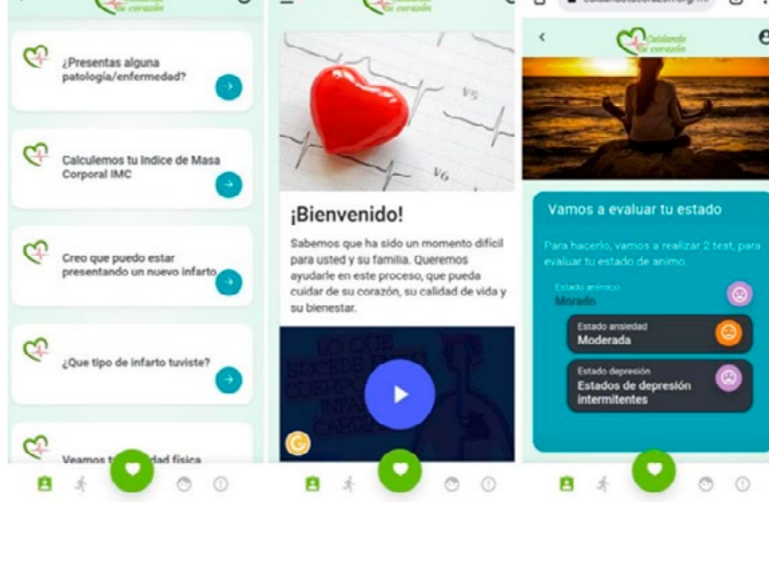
Cuidando tu corazón

¿Presentas alguna patología/enfermedad?

Calculemos tu Indice de Masa Corporal IMC

Creo que puedo estar presentando un nuevo infarto

¿Que tipo de infarto tuviste?

Veamos t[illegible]dad física

Cuidando tu corazón

¡Bienvenido!

Sabemos que ha sido un momento difícil para usted y su familia. Queremos ayudarle en este proceso, que pueda cuidar de su corazón, su calidad de vida y su bienestar.

Cuidando tu corazón

Vamos a evaluar tu estado

Para hacerlo, vamos a realizar 2 test, para evaluar tu estado de animo

Estado anímico
Morado

Estado ansiedad
Moderada

Estado depresión
Estados de depresión intermitentes